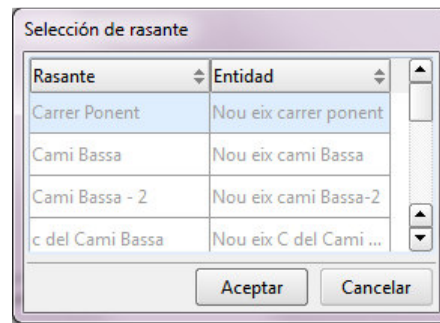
Selección de rasante

| Rasante | Entidad |
|---|---|
| Carrer Ponent | Nou eix carrer ponent |
| Cami Bassa | Nou eix cami Bassa |
| Cami Bassa - 2 | Nou eix cami Bassa-2 |
| c del Cami Bassa | Nou eix C del Cami ... |

Aceptar Cancelar